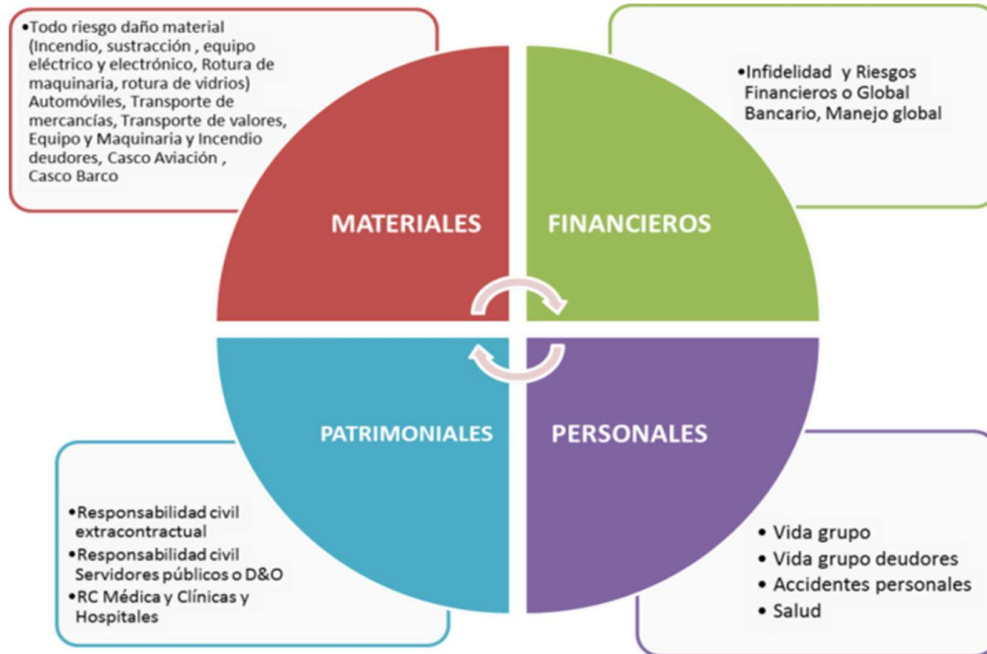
•Todo riesgo daño material (Incendio, sustracción , equipo eléctrico y electrónico, Rotura de maquinaria, rotura de vidrios) Automóviles, Transporte de mercancías, Transporte de valores, Equipo y Maquinaria y Incendio deudores, Casco Aviación , Casco Barco

•Infidelidad y Riesgos Financieros o Global Bancario, Manejo global

MATERIALES

FINANCIEROS

PATRIMONIALES

PERSONALES

•Responsabilidad civil extracontractual
•Responsabilidad civil Servidores públicos o D&O
•RC Médica y Clínicas y Hospitales

• Vida grupo
• Vida grupo deudores
• Accidentes personales
• Salud